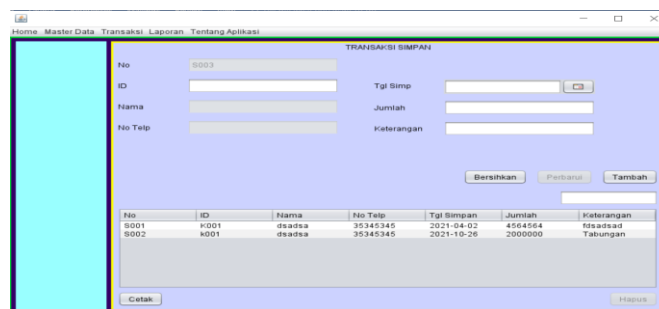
Home Master Data Transaksi Laporan Tentang Aplikasi

TRANSAKSI SIMPAN

No S003

ID

Nama

No Telp

Tgl Simp

Jumlah

Keterangan

Bersihkan Perbarui Tambah

| No | ID | Nama | No Telp | Tgl Simpan | Jumlah | Keterangan |
|---|---|---|---|---|---|---|
| S001 | K001 | dsadsa | 35345345 | 2021-04-02 | 4564564 | fdsadsad |
| S002 | k001 | dsadsa | 35345345 | 2021-10-26 | 2000000 | Tabungan |

Cetak

Hapus